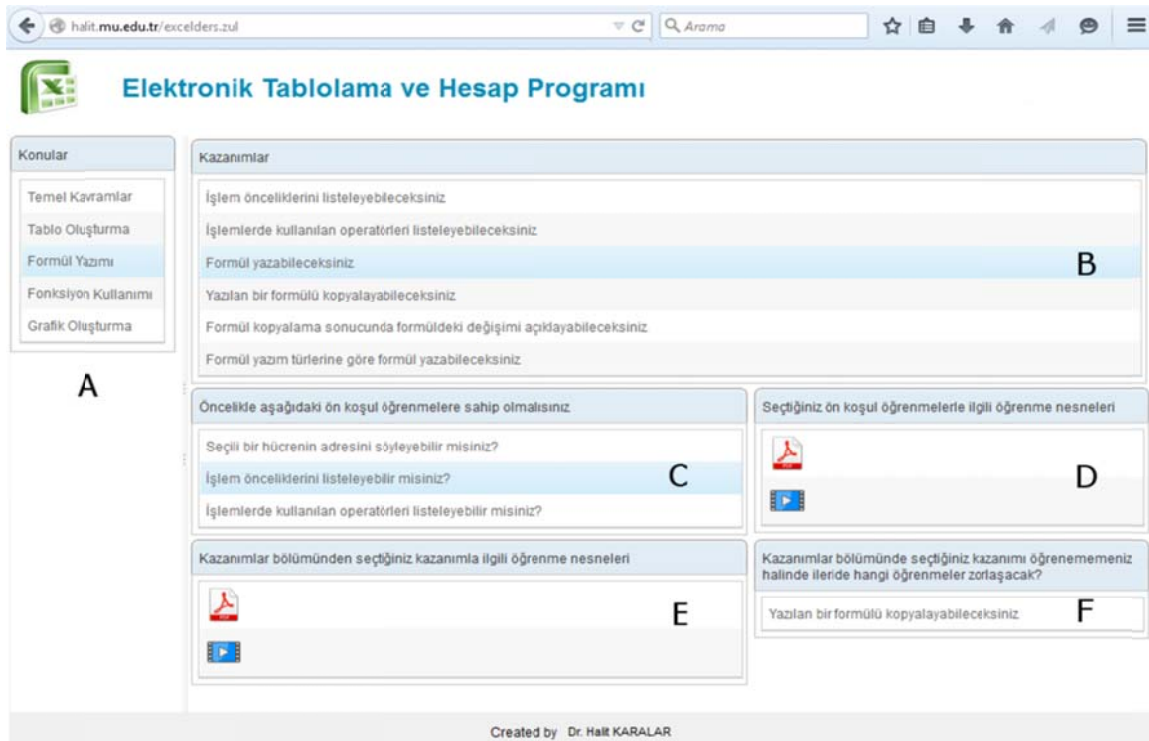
halit.mu.edu.tr/excelders.zul

Arama

Elektronik Tablolama ve Hesap Programı

Konular

Temel Kavramlar

Tablo Oluşturma

Formül Yazımı

Fonksiyon Kullanımı

Grafik Oluşturma

A

Kazanımlar

İşlem önceliklerini listeleyebileceksiniz

İşlemlerde kullanılan operatörleri listeleyebileceksiniz

Formül yazabileceksiniz

B

Yazılan bir formülü kopyalayabileceksiniz

Formül kopyalama sonucunda formüldeki değişimi açıklayabileceksiniz

Formül yazım türlerine göre formül yazabileceksiniz

Öncelikle aşağıdaki ön koşul öğrenmelere sahip olmalısınız

Seçili bir hücrenin adresini söyleyebilir misiniz?

İşlem önceliklerini listeleyebilir misiniz?

C

İşlemlerde kullanılan operatörleri listeleyebilir misiniz?

Seçtiğiniz ön koşul öğrenmelerle ilgili öğrenme nesneleri

D

Kazanımlar bölümünden seçtiğiniz kazanımla ilgili öğrenme nesneleri

E

Kazanımlar bölümünde seçtiğiniz kazanımı öğrenememeniz halinde ileride hangi öğrenmeler zorlaşacak?

Yazılan bir formülü kopyalayabileceksiniz

F

Created by Dr. Halit KARALAR